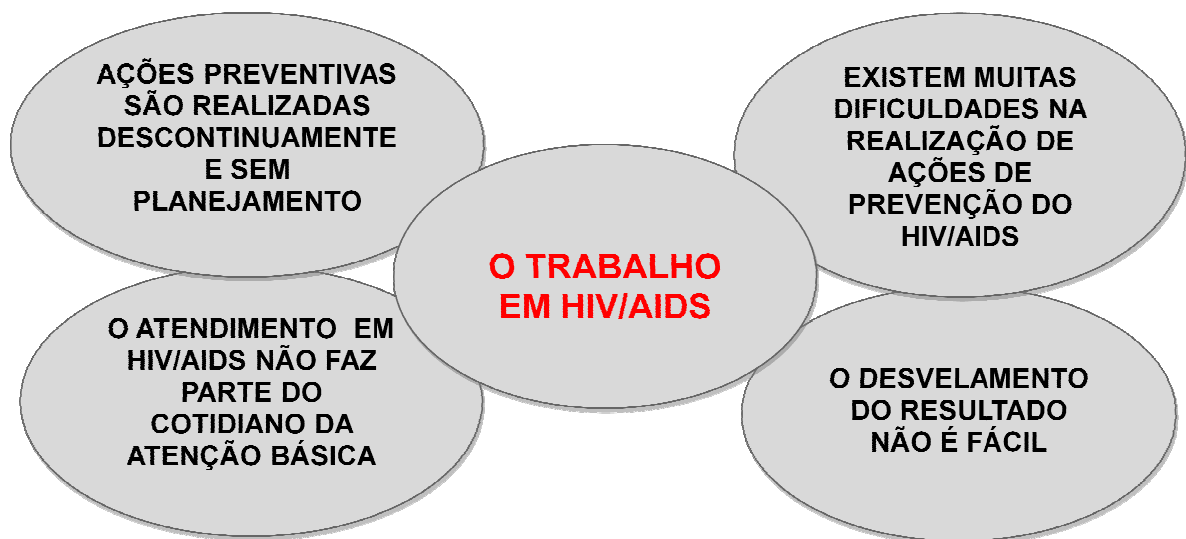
AÇÕES PREVENTIVAS SÃO REALIZADAS DESCONTINUAMENTE E SEM PLANEJAMENTO

EXISTEM MUITAS DIFICULDADES NA REALIZAÇÃO DE AÇÕES DE PREVENÇÃO DO HIV/AIDS

O TRABALHO EM HIV/AIDS

O ATENDIMENTO EM HIV/AIDS NÃO FAZ PARTE DO COTIDIANO DA ATENÇÃO BÁSICA

O DESVELAMENTO DO RESULTADO NÃO É FÁCIL